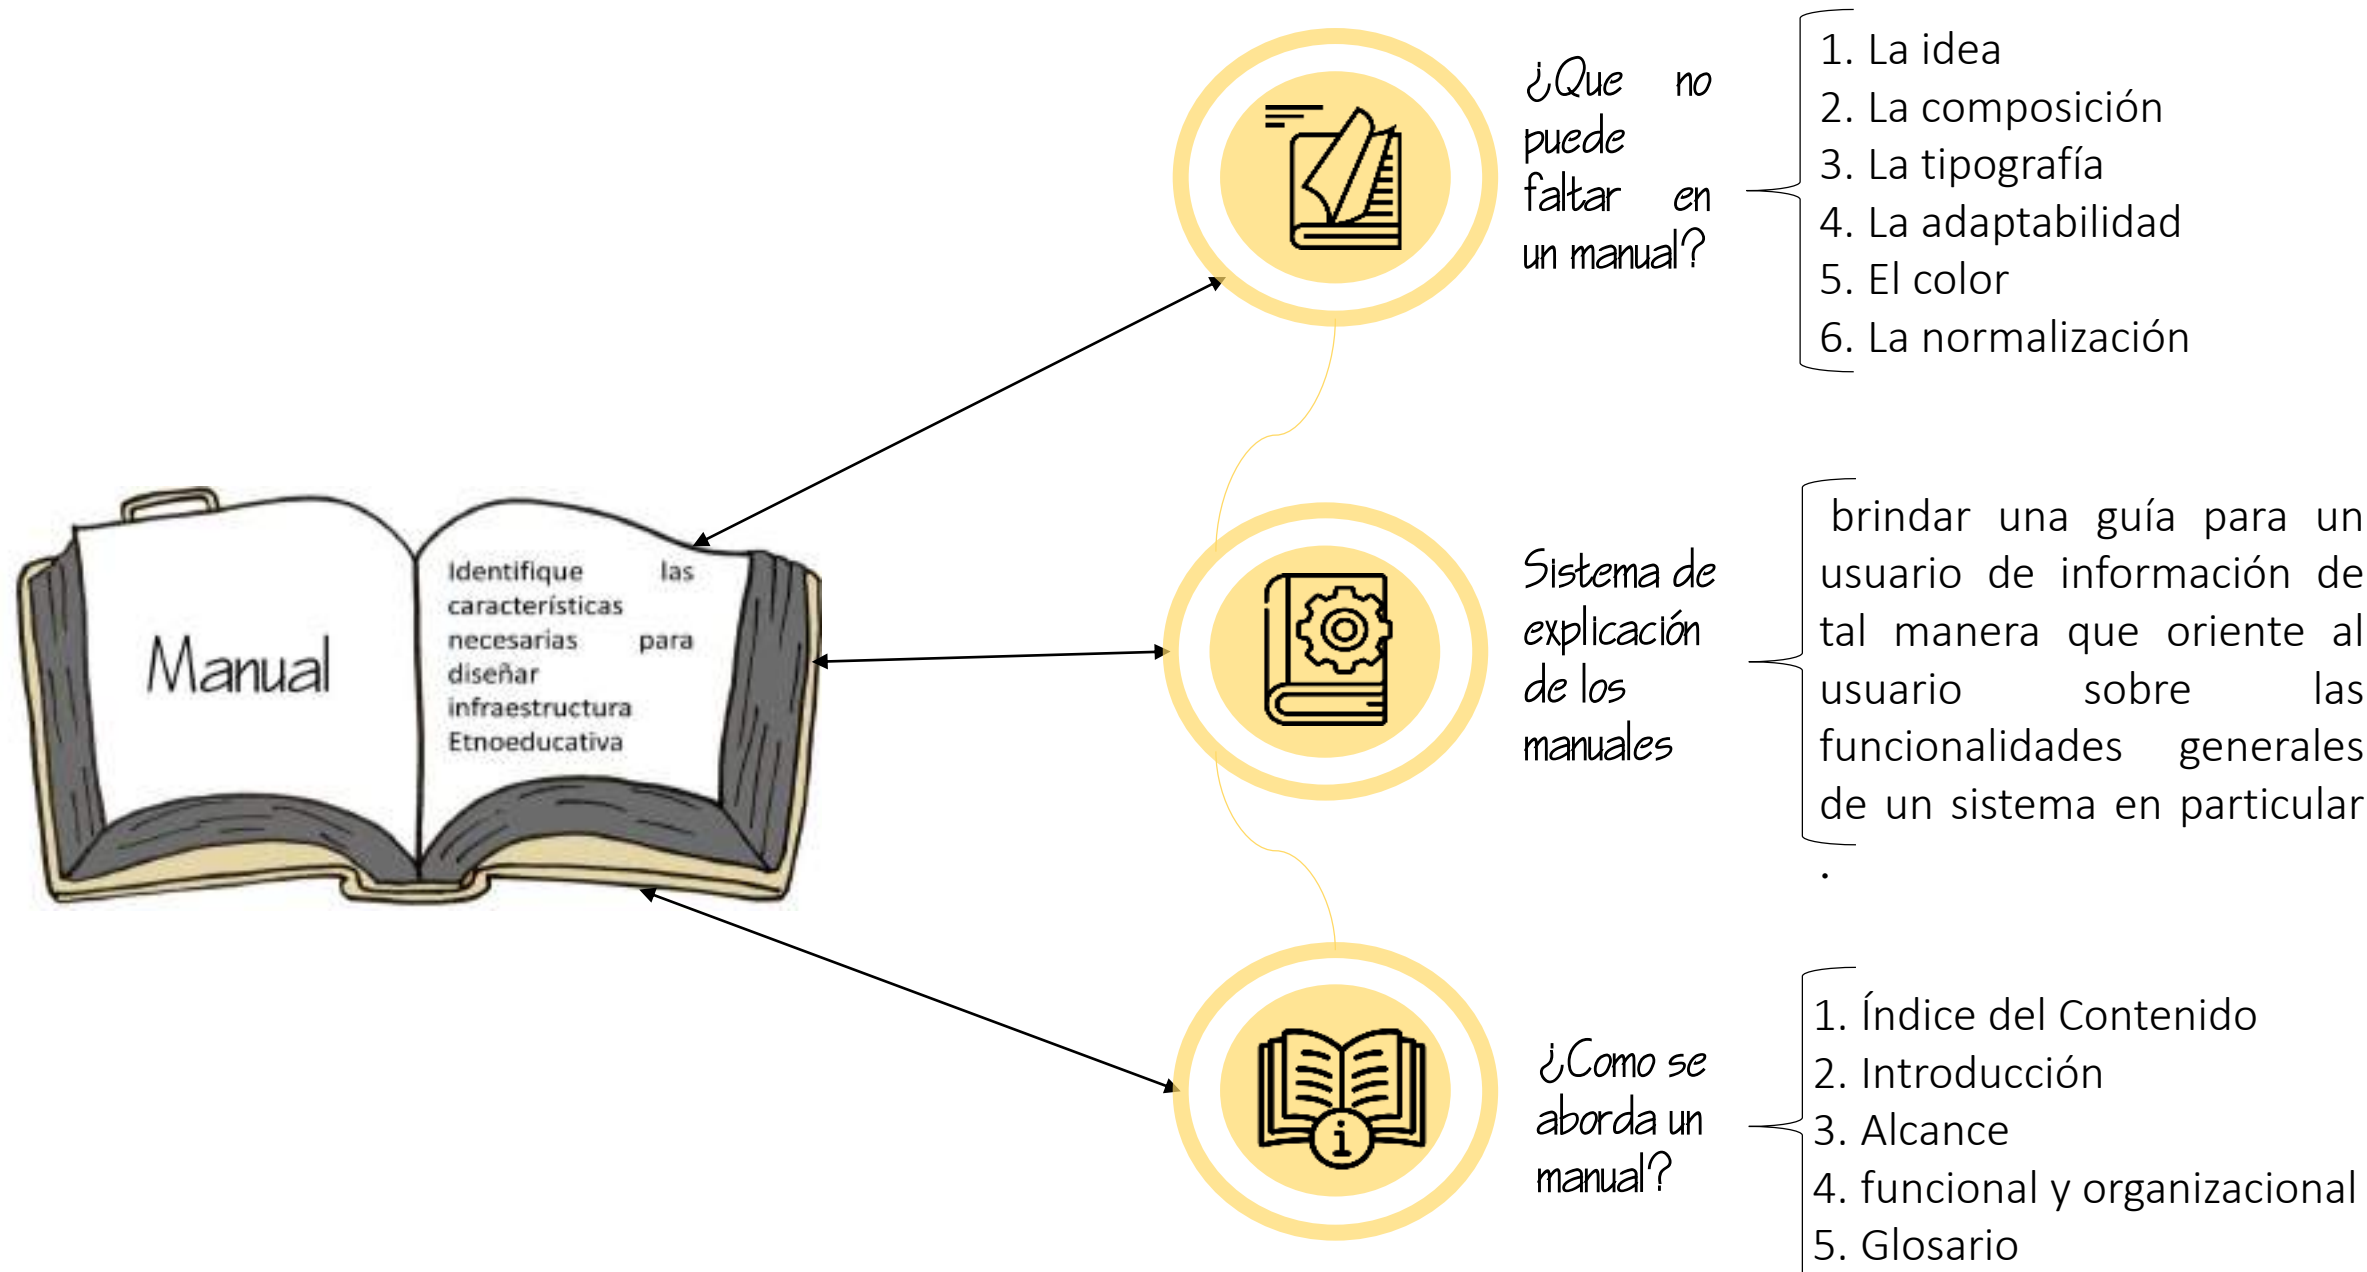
Manual

Identifique las características necesarias para diseñar infraestructura Etnoeducativa

¿Que no puede faltar en un manual?

1. La idea
2. La composición
3. La tipografía
4. La adaptabilidad
5. El color
6. La normalización

Sistema de explicación de los manuales

brindar una guía para un usuario de información de tal manera que oriente al usuario sobre las funcionalidades generales de un sistema en particular
.

¿Como se aborda un manual?

1. Índice del Contenido
2. Introducción
3. Alcance
4. funcional y organizacional
5. Glosario